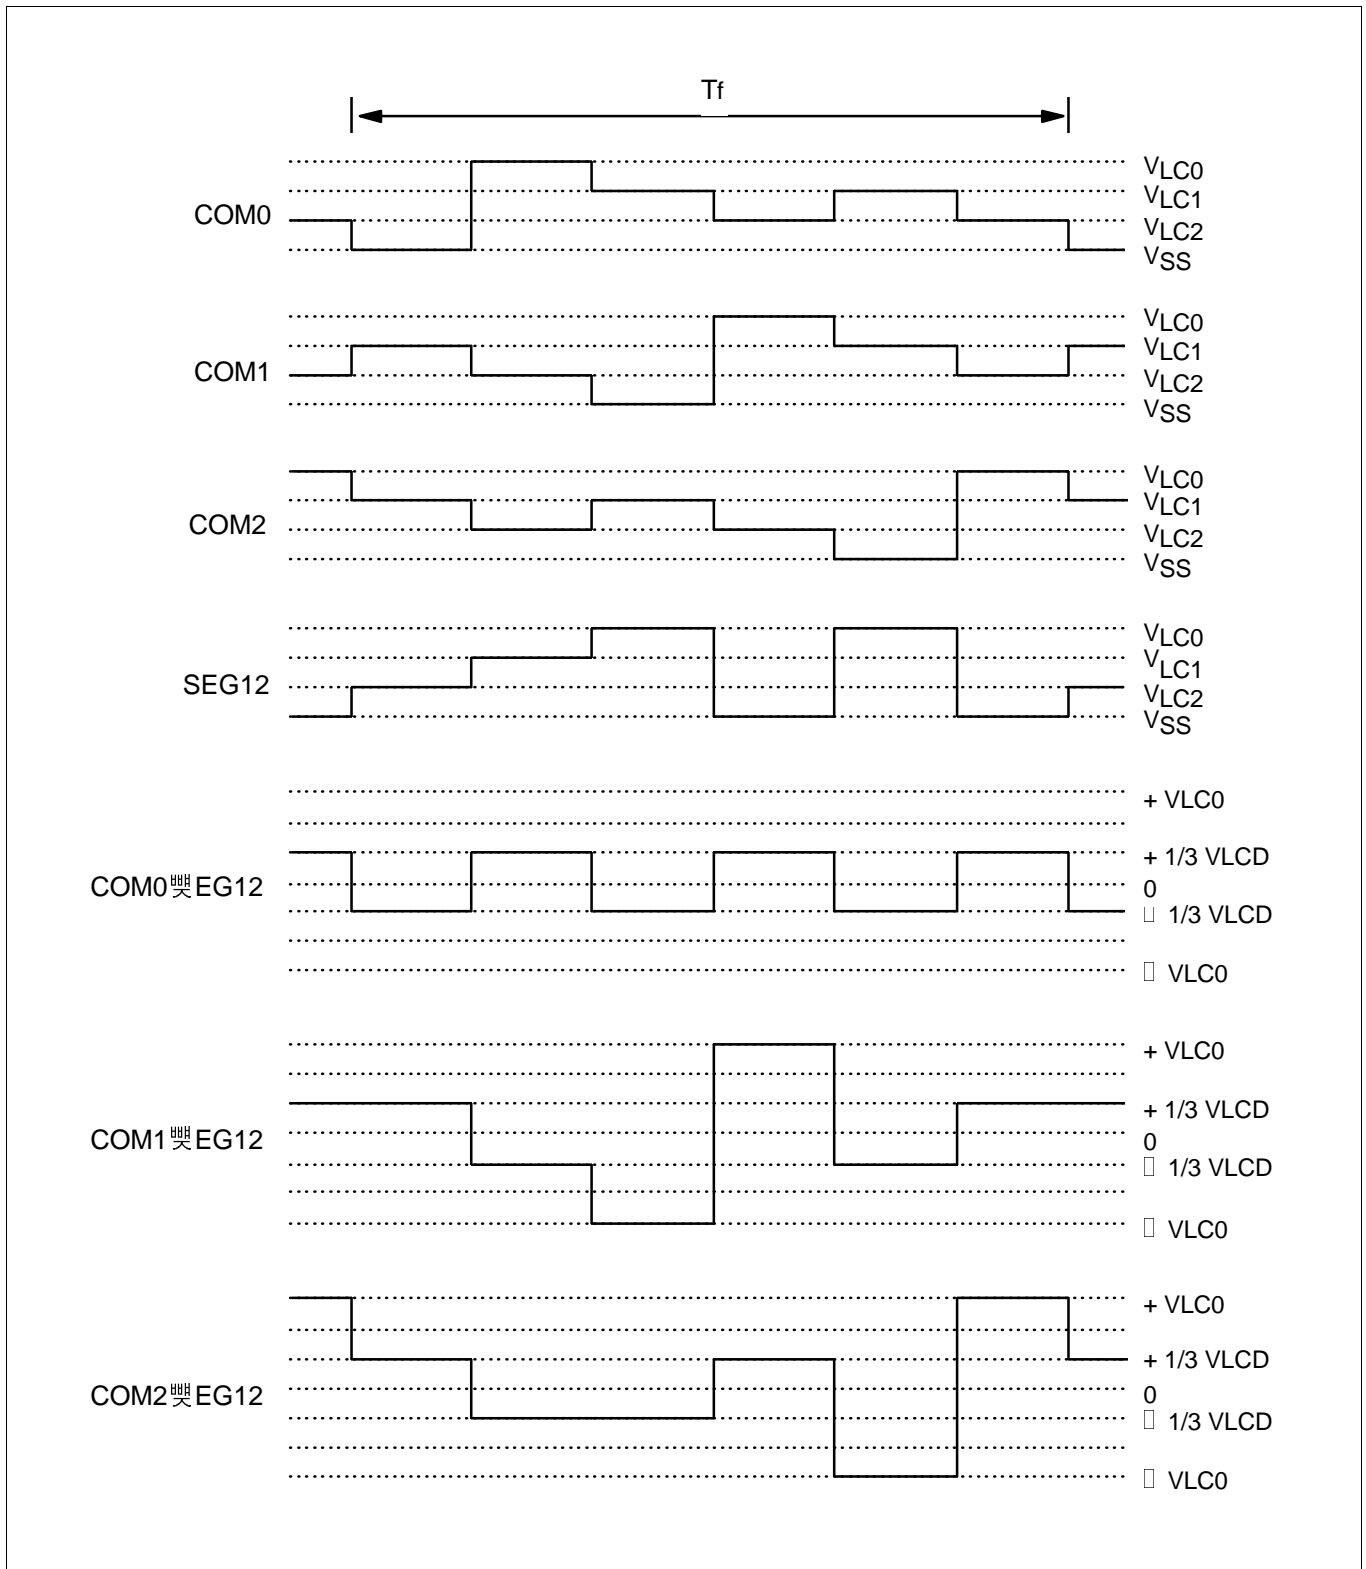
Tf

COM0
$V_{LC0}$
$V_{LC1}$
$V_{LC2}$
$V_{SS}$

COM1
$V_{LC0}$
$V_{LC1}$
$V_{LC2}$
$V_{SS}$

COM2
$V_{LC0}$
$V_{LC1}$
$V_{LC2}$
$V_{SS}$

SEG12
$V_{LC0}$
$V_{LC1}$
$V_{LC2}$
$V_{SS}$

COM0 EG12
+ VLC0
+ 1/3 VLCD
0
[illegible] 1/3 VLCD
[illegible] VLC0

COM1 EG12
+ VLC0
+ 1/3 VLCD
0
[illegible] 1/3 VLCD
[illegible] VLC0

COM2 EG12
+ VLC0
+ 1/3 VLCD
0
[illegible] 1/3 VLCD
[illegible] VLC0